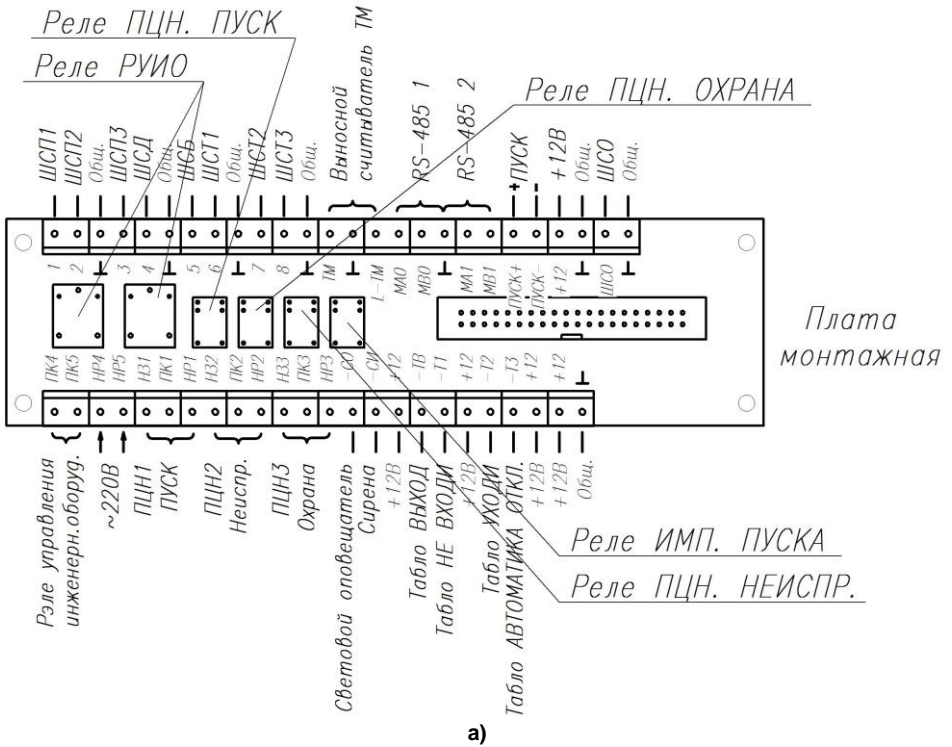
Реле ПЦН. ПУСК
Реле РУИО
Реле ПЦН. ОХРАНА

ШСП1
ШСП2
Общ.
ШСП3
ШСД
Общ.
ШСБ
ШСТ1
Общ.
ШСТ2
ШСТ3
Общ.
Выносной считыватель ТМ
RS-485 1
RS-485 2
+ ПУСК -
+12В
Общ.
ШСО
Общ.

1 2 ⊥ 3 4 ⊥ 5 6 ⊥ 7 8 ⊥ ТМ ⊥ L-ТМ МА0 МВ0 ⊥ МА1 МВ1 ПУСК+ ПУСК- +12 ⊥ ШСО ⊥

Плата монтажная

ПК4 ПК5 НР4 НР5 НЗ1 ПК1 НР1 НЗ2 ПК2 НР2 НЗ3 ПК3 НР3 -СО -СИ +12 -ТВ -Т1 +12 -Т2 -Т3 +12 ⊥

Рэле управления инженерн.оборуд.
~220В
ПЦН1 ПУСК
ПЦН2 Неиспр.
ПЦН3 Охрана
Световой оповещатель
Сирена
+12В
Табло ВЫХОД
Табло НЕ ВХОДИ
+12В
Табло УХОДИ
Табло АВТОМАТИКА ОТКЛ.
+12В
+12В
Общ.

Реле ИМП. ПУСКА
Реле ПЦН. НЕИСПР.

а)